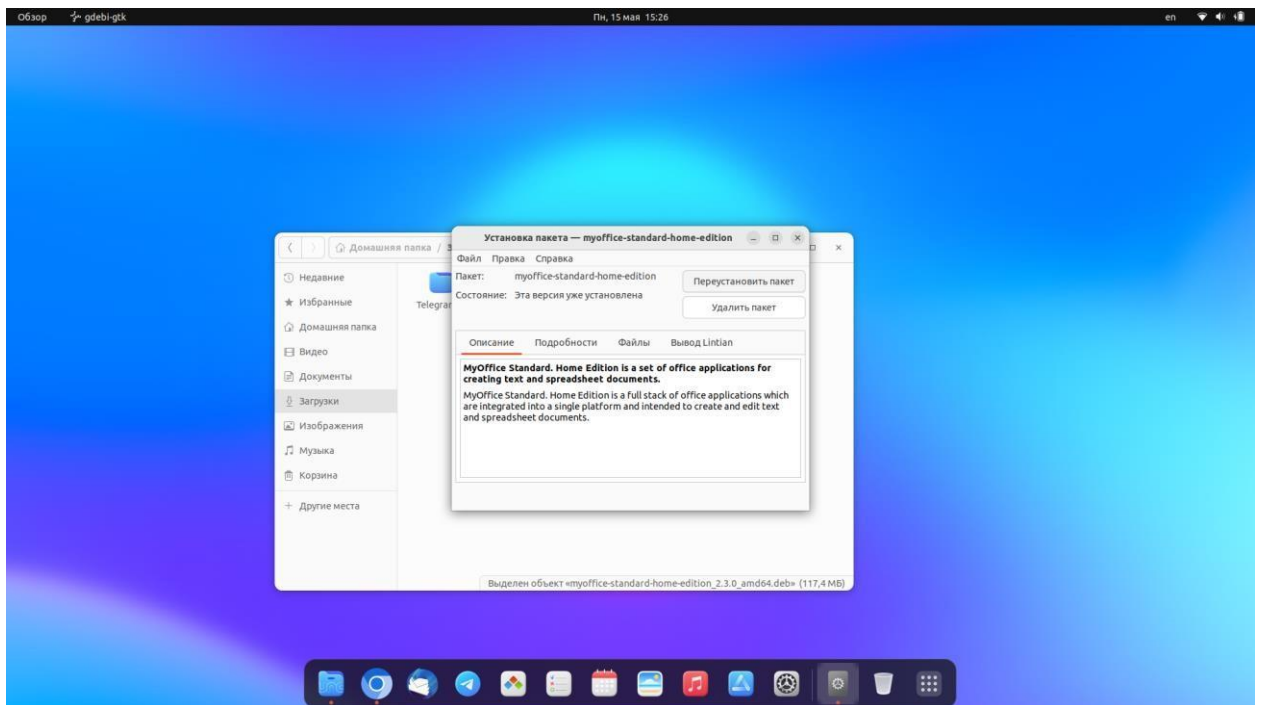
Обзор gdebi-gtk

Пн, 15 мая 15:26

en

Домашняя папка / З

Недавние
Избранные
Домашняя папка
Видео
Документы
Загрузки
Изображения
Музыка
Корзина
+ Другие места

Telegra

Установка пакета — myoffice-standard-home-edition

Файл Правка Справка

Пакет: myoffice-standard-home-edition
Состояние: Эта версия уже установлена

Переустановить пакет
Удалить пакет

Описание Подробности Файлы Вывод Lintian

**MyOffice Standard. Home Edition is a set of office applications for creating text and spreadsheet documents.**

MyOffice Standard. Home Edition is a full stack of office applications which are integrated into a single platform and intended to create and edit text and spreadsheet documents.

Выделен объект «myoffice-standard-home-edition_2.3.0_amd64.deb» (117,4 МБ)